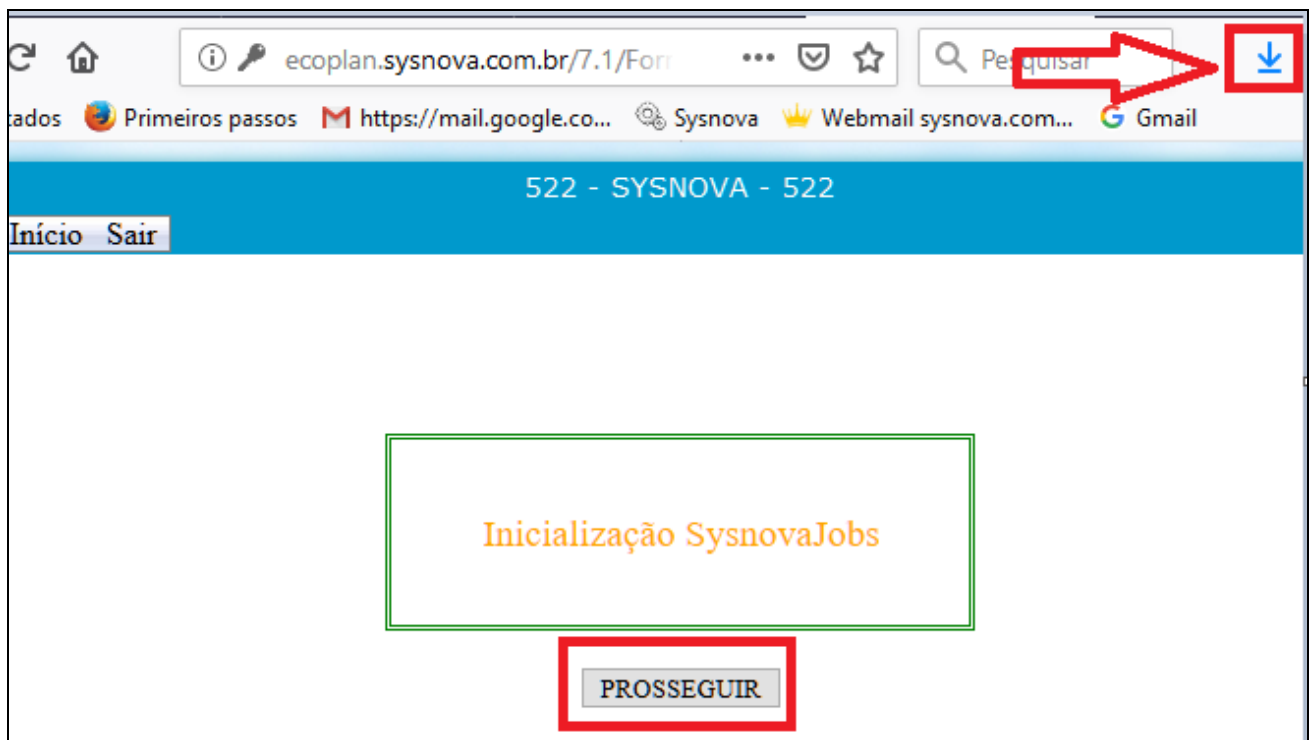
ecoplan.sysnova.com.br/7.1/For

Pesquisar

tados Primeiros passos https://mail.google.co... Sysnova Webmail sysnova.com... Gmail

522 - SYSNOVA - 522

Início Sair

Inicialização SysnovaJobs

PROSSEGUIR